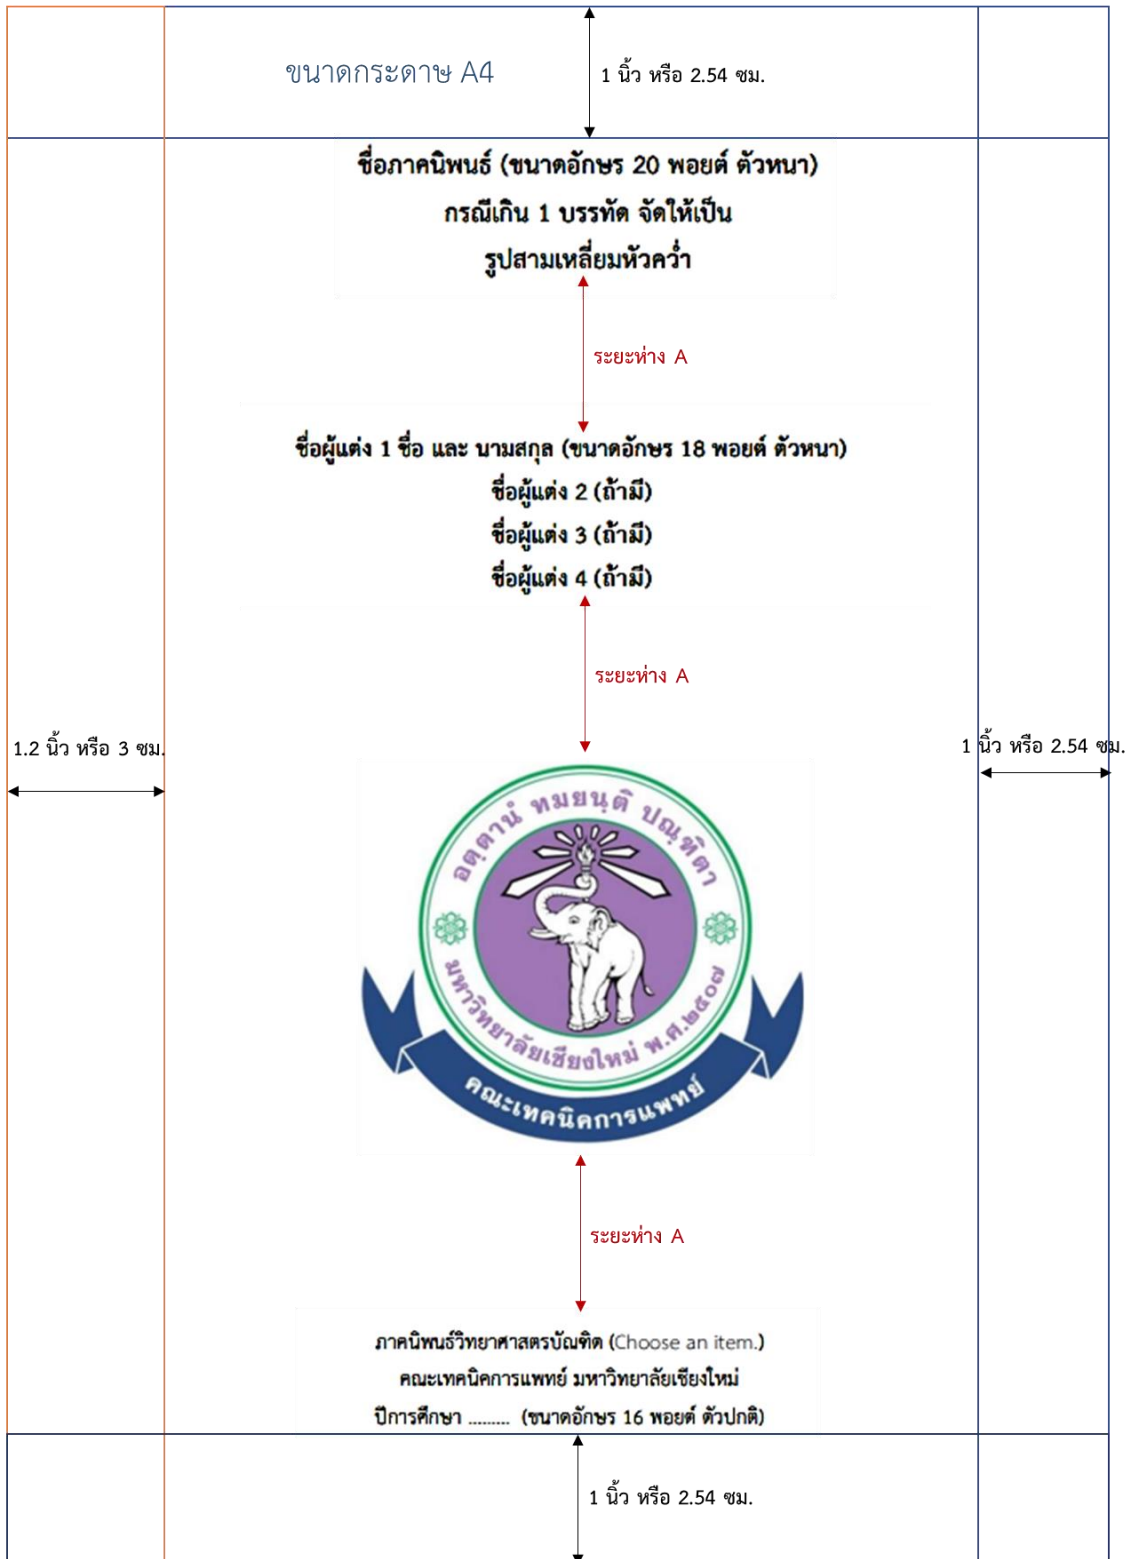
ขนาดกระดาษ A4

1 นิ้ว หรือ 2.54 ซม.

ชื่อภาคนิพนธ์ (ขนาดอักษร 20 พอยต์ ตัวหนา)
กรณีเกิน 1 บรรทัด จัดให้เป็น
รูปสามเหลี่ยมหัวคว่ำ

ระยะห่าง A

ชื่อผู้แต่ง 1 ชื่อ และ นามสกุล (ขนาดอักษร 18 พอยต์ ตัวหนา)
ชื่อผู้แต่ง 2 (ถ้ามี)
ชื่อผู้แต่ง 3 (ถ้ามี)
ชื่อผู้แต่ง 4 (ถ้ามี)

ระยะห่าง A

1.2 นิ้ว หรือ 3 ซม.

1 นิ้ว หรือ 2.54 ซม.

อตฺตานํ ทมยนฺติ ปณฺฑิตา
มหาวิทยาลัยเชียงใหม่ พ.ศ.๒๕๐๗
คณะเทคนิคการแพทย์

ระยะห่าง A

ภาคนิพนธ์วิทยาศาสตรบัณฑิต (Choose an item.)
คณะเทคนิคการแพทย์ มหาวิทยาลัยเชียงใหม่
ปีการศึกษา ......... (ขนาดอักษร 16 พอยต์ ตัวปกติ)

1 นิ้ว หรือ 2.54 ซม.